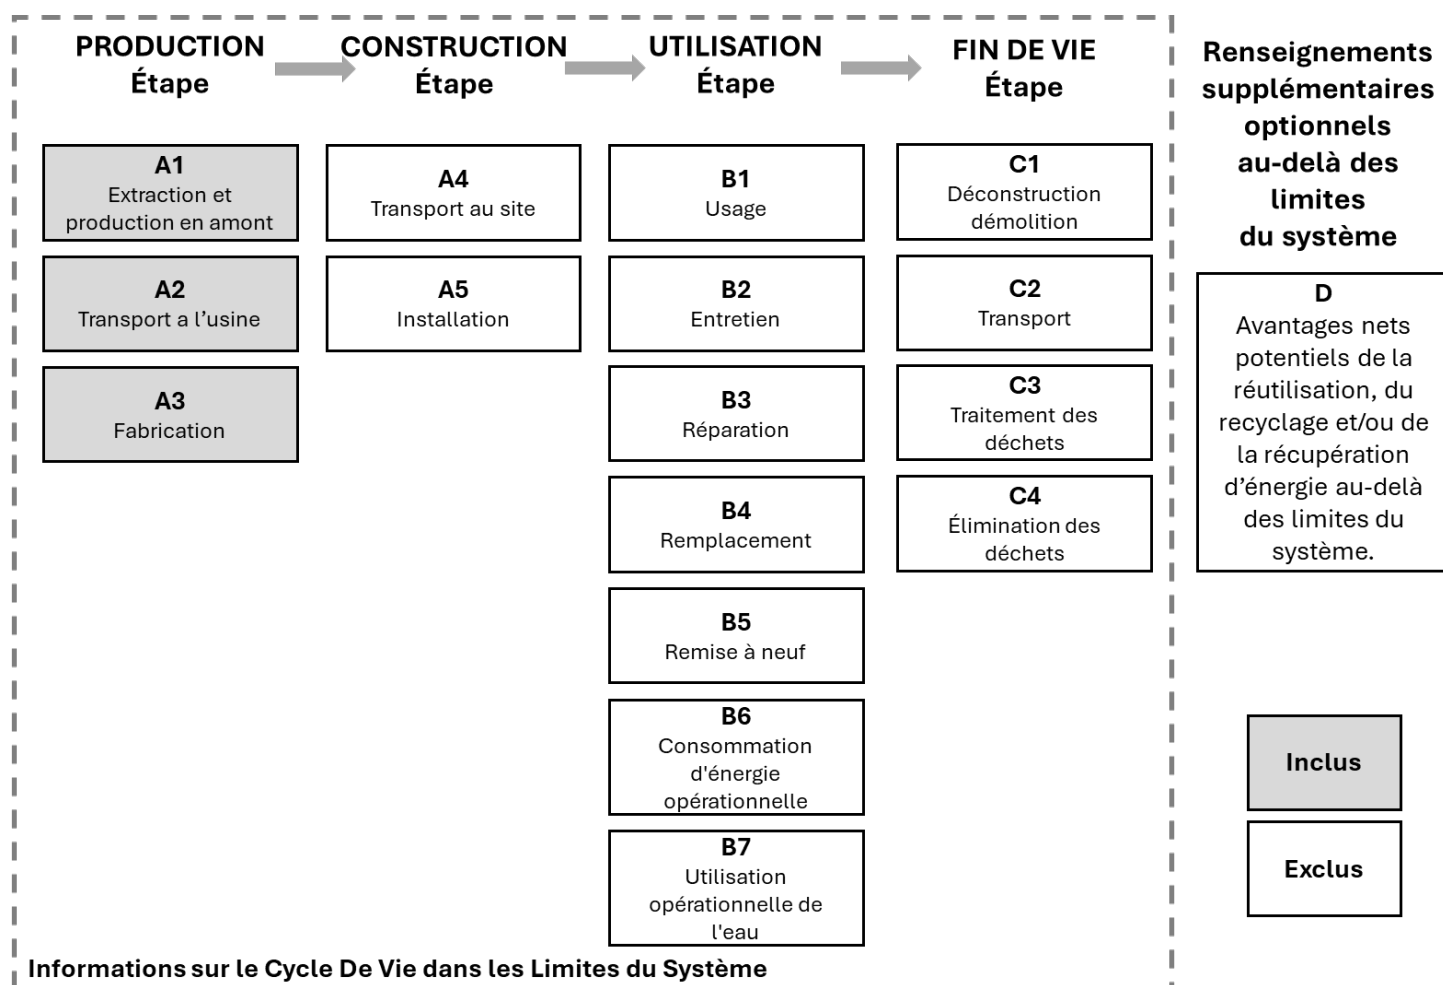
PRODUCTION
Étape

CONSTRUCTION
Étape

UTILISATION
Étape

FIN DE VIE
Étape

Renseignements supplémentaires optionnels au-delà des limites du système

A1
Extraction et production en amont

A2
Transport a l'usine

A3
Fabrication

A4
Transport au site

A5
Installation

B1
Usage

B2
Entretien

B3
Réparation

B4
Remplacement

B5
Remise à neuf

B6
Consommation d'énergie opérationnelle

B7
Utilisation opérationnelle de l'eau

C1
Déconstruction démolition

C2
Transport

C3
Traitement des déchets

C4
Élimination des déchets

D
Avantages nets potentiels de la réutilisation, du recyclage et/ou de la récupération d'énergie au-delà des limites du système.

Inclus

Exclus

Informations sur le Cycle De Vie dans les Limites du Système